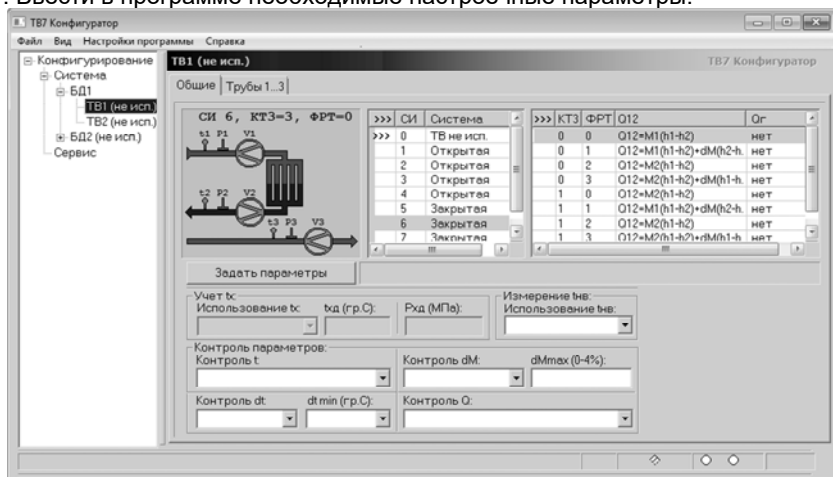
. Ввести в программе необходимые настроечные параметры.

ТВ7 Конфигуратор

Файл Вид Настройки программы Справка

Конфигурирование
Система
БД1
ТВ1 (не исп.)
ТВ2 (не исп.)
БД2 (не исп.)
Сервис

ТВ1 (не исп.)

ТВ7 Конфигуратор

Общие | Трубы 1...3

СИ 6, КТЗ=3, ФРТ=0

t1 P1 V1
t2 P2 V2
t3 P3 V3

| >>> | СИ | Система |
|---|---|---|
| >>> | 0 | ТВ не исп. |
| | 1 | Открытая |
| | 2 | Открытая |
| | 3 | Открытая |
| | 4 | Открытая |
| | 5 | Закрытая |
| | 6 | Закрытая |
| | 7 | Закрытая |

| >>> | КТЗ | ФРТ | Q12 | Qг |
|---|---|---|---|---|
| | 0 | 0 | Q12=M1(h1-h2) | нет |
| | 0 | 1 | Q12=M1(h1-h2)+dM(h2-h. | нет |
| | 0 | 2 | Q12=M2(h1-h2) | нет |
| | 0 | 3 | Q12=M2(h1-h2)+dM(h1-h. | нет |
| | 1 | 0 | Q12=M2(h1-h2) | нет |
| | 1 | 1 | Q12=M1(h1-h2)+dM(h2-h. | нет |
| | 1 | 2 | Q12=M2(h1-h2) | нет |
| | 1 | 3 | Q12=M2(h1-h2)+dM(h1-h. | нет |

Задать параметры

Учет tх:
Использование tх:
tхд (гр.С):
Рхд (МПа):

Измерение tнв:
Использование tнв:

Контроль параметров:
Контроль t:
Контроль dM:
dMmax (0-4%):
Контроль dt:
dt min (гр.С):
Контроль Q: